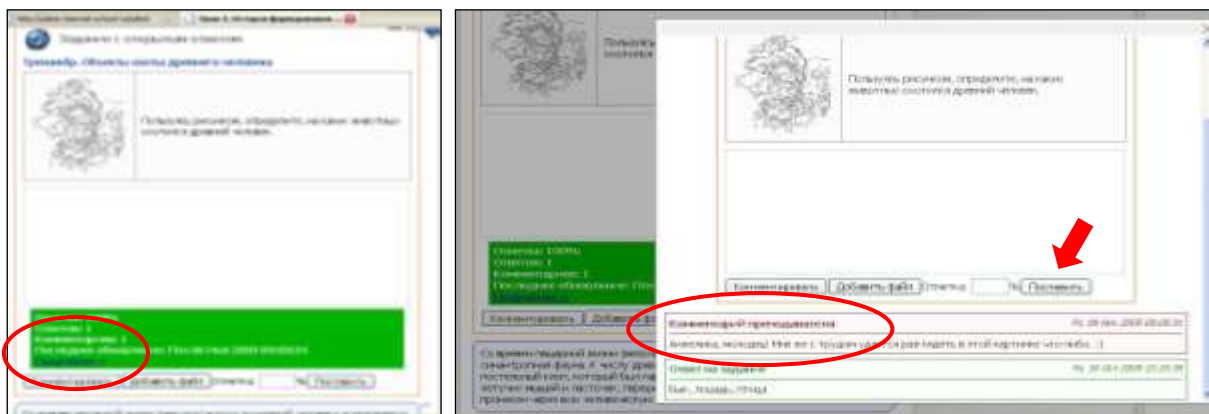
Задание с открытым ответом

Тренажёр. Объекты охоты древнего человека

Пользуясь рисунком, определите, на каких животных охотился древний человек.

Комментировать | Добавить файл | Отметка % | Поставить

Пользуясь рисунком, определите, на каких животных охотился древний человек.

Отметка: 100%

Комментировать | Добавить файл | Отметка % | Поставить

Комментарий преподавателя

Анастасия, молодец! Мне вот с трудом удалось разглядеть в этой картинке что-либо. :)

Ответ на задание

Бык, лошадь, птица